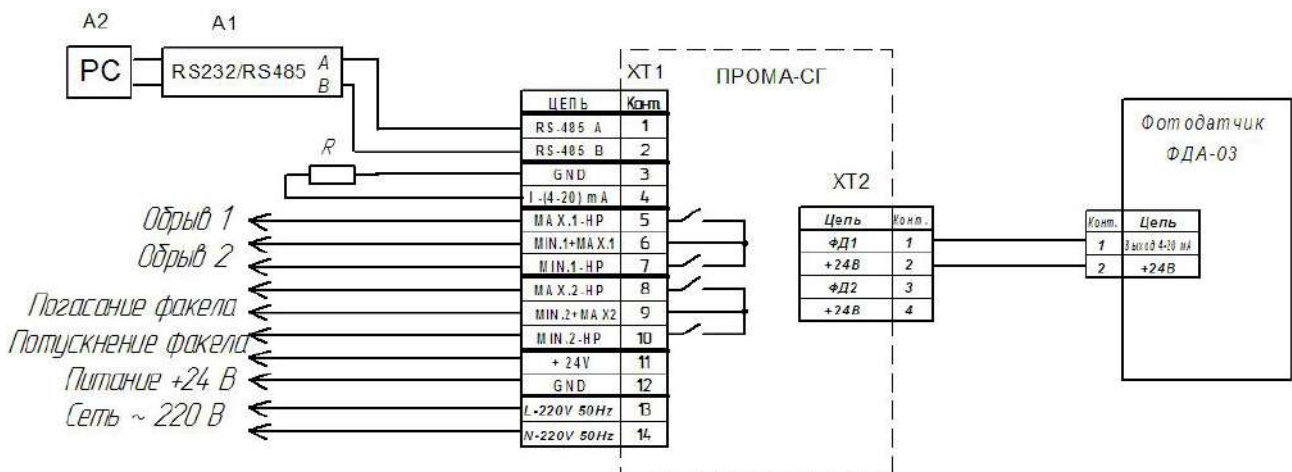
A2 A1

PC

RS232/RS485 A B

XT1

ПРОМА-СГ

| ЦЕПЬ | Конт. |
|---|---|
| RS-485 A | 1 |
| RS-485 B | 2 |
| GND | 3 |
| I -(4-20) mA | 4 |
| MAX.1-HP | 5 |
| MIN.1+MAX.1 | 6 |
| MIN.1-HP | 7 |
| MAX.2-HP | 8 |
| MIN.2+MAX2 | 9 |
| MIN.2-HP | 10 |
| + 24V | 11 |
| GND | 12 |
| L-220V 50Hz | 13 |
| N-220V 50Hz | 14 |

R

Обрыв 1

Обрыв 2

Погасание факела

Потускнение факела

Питание +24 В

Сеть ~ 220 В

XT2

| Цепь | Конт. |
|---|---|
| ФД1 | 1 |
| +24В | 2 |
| ФД2 | 3 |
| +24В | 4 |

Фотодатчик ФДА-03

| Конт. | Цепь |
|---|---|
| 1 | Выход 4-20 мА |
| 2 | +24В |